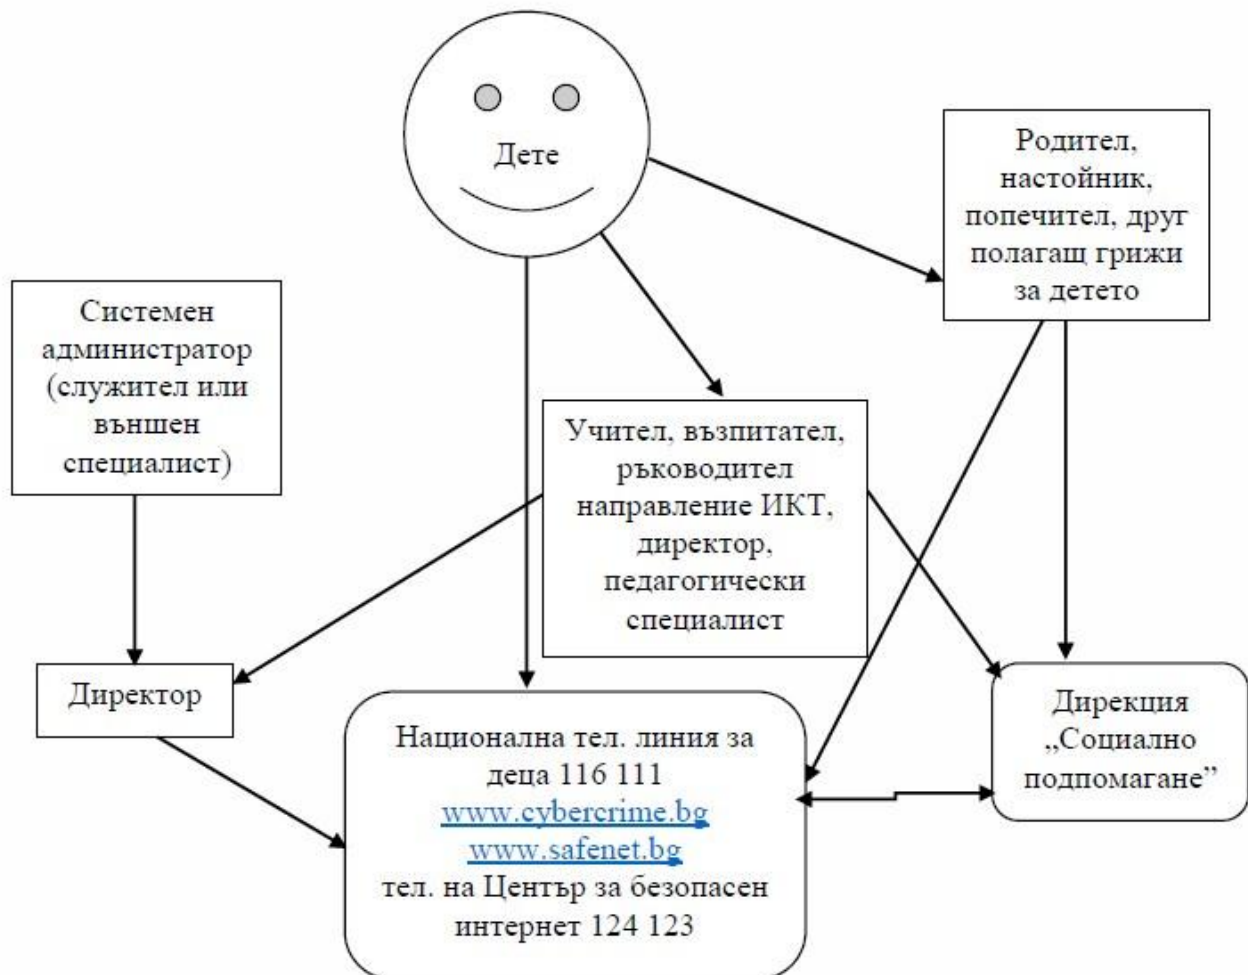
Дете

Родител, настойник, попечител, друг полагащ грижи за детето

Системен администратор (служител или външен специалист)

Учител, възпитател, ръководител направление ИКТ, директор, педагогически специалист

Директор

Национална тел. линия за деца 116 111
www.cybercrime.bg
www.safenet.bg
тел. на Център за безопасен интернет 124 123

Дирекция „Социално подпомагане"